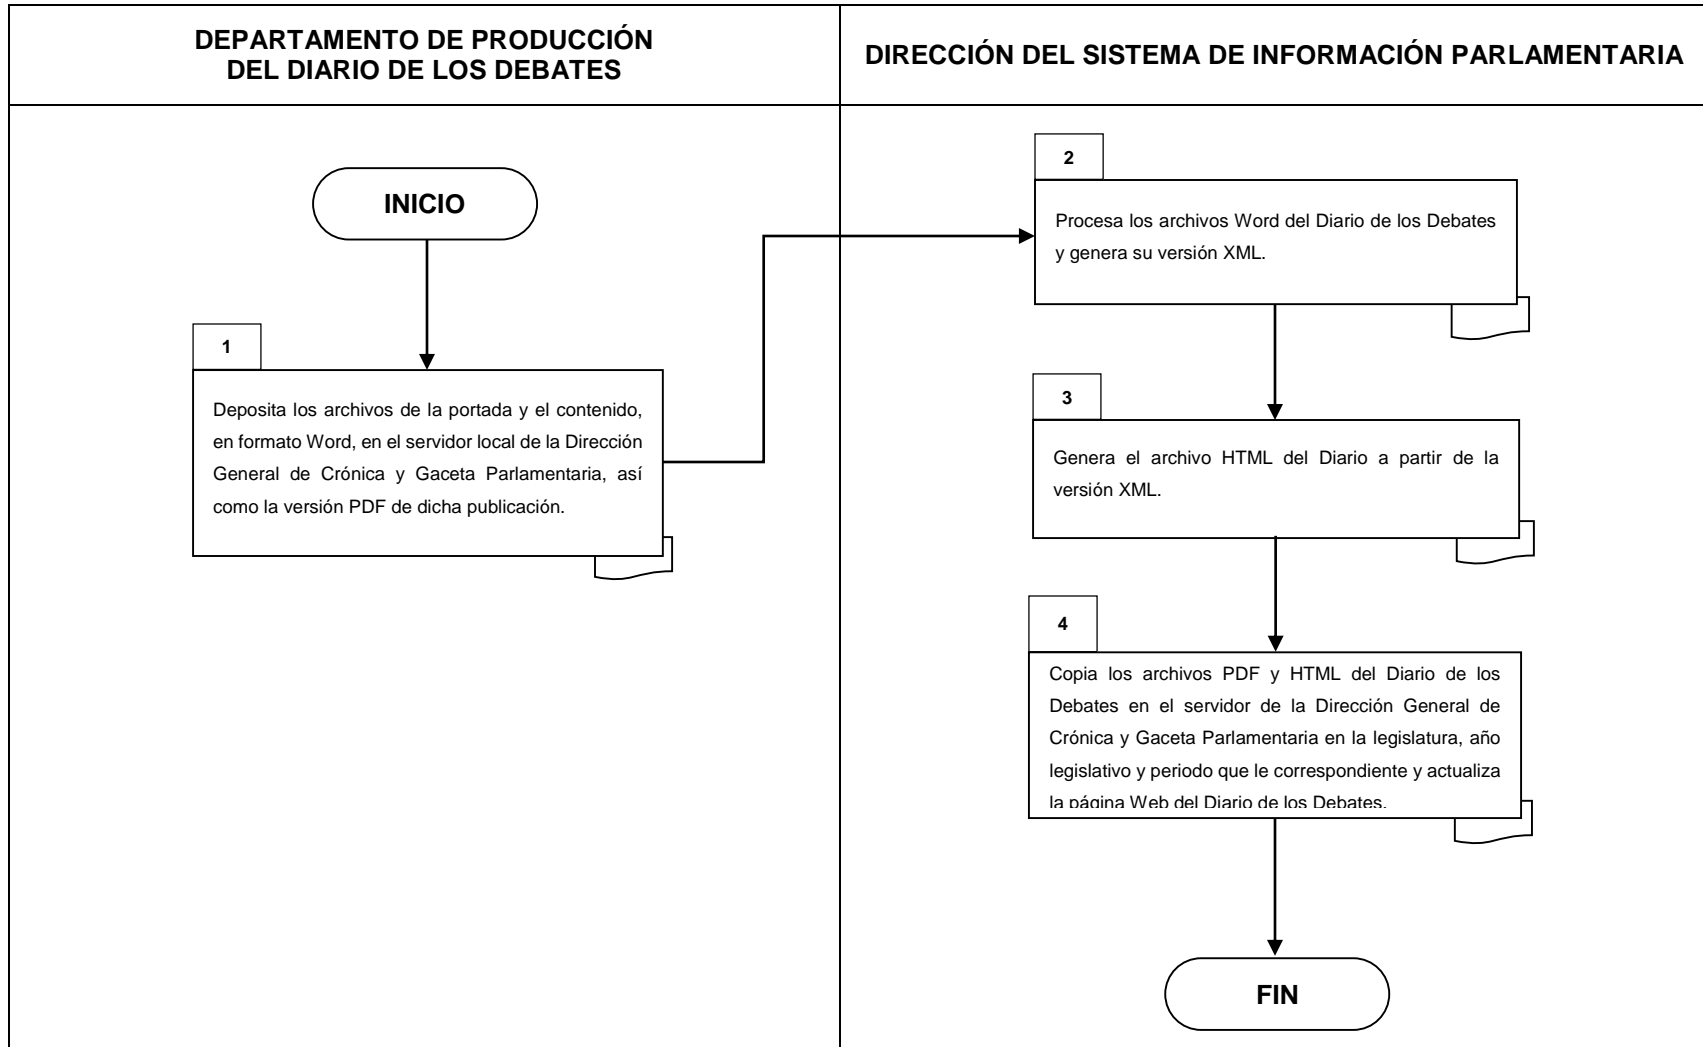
DEPARTAMENTO DE PRODUCCIÓN DEL DIARIO DE LOS DEBATES

INICIO

1

Deposita los archivos de la portada y el contenido, en formato Word, en el servidor local de la Dirección General de Crónica y Gaceta Parlamentaria, así como la versión PDF de dicha publicación.

DIRECCIÓN DEL SISTEMA DE INFORMACIÓN PARLAMENTARIA

2

Procesa los archivos Word del Diario de los Debates y genera su versión XML.

3

Genera el archivo HTML del Diario a partir de la versión XML.

4

Copia los archivos PDF y HTML del Diario de los Debates en el servidor de la Dirección General de Crónica y Gaceta Parlamentaria en la legislatura, año legislativo y periodo que le correspondiente y actualiza la página Web del Diario de los Debates.

FIN